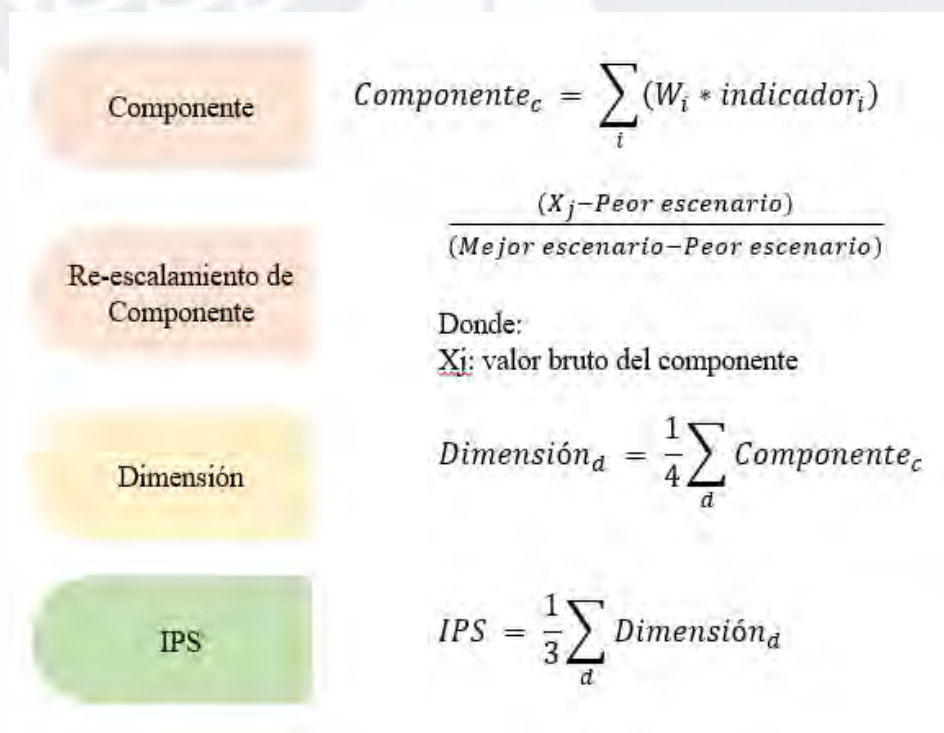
Componente

$Componente_c = \sum_i (W_i * indicador_i)$

Re-escalamiento de Componente

$\frac{(X_j - Peor\ escenario)}{(Mejor\ escenario - Peor\ escenario)}$

Donde:
Xj: valor bruto del componente

Dimensión

$Dimensión_d = \frac{1}{4} \sum_d Componente_c$

IPS

$IPS = \frac{1}{3} \sum_d Dimensión_d$